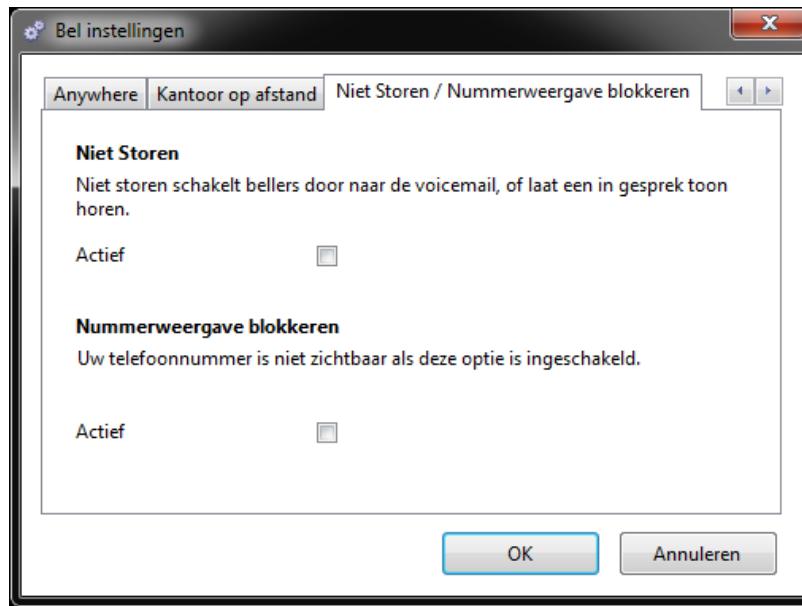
Bel instellingen

Anywhere | Kantoor op afstand | Niet Storen / Nummerweergave blokkeren

**Niet Storen**

Niet storen schakelt bellers door naar de voicemail, of laat een in gesprek toon horen.

Actief

**Nummerweergave blokkeren**

Uw telefoonnummer is niet zichtbaar als deze optie is ingeschakeld.

Actief

OK

Annuleren